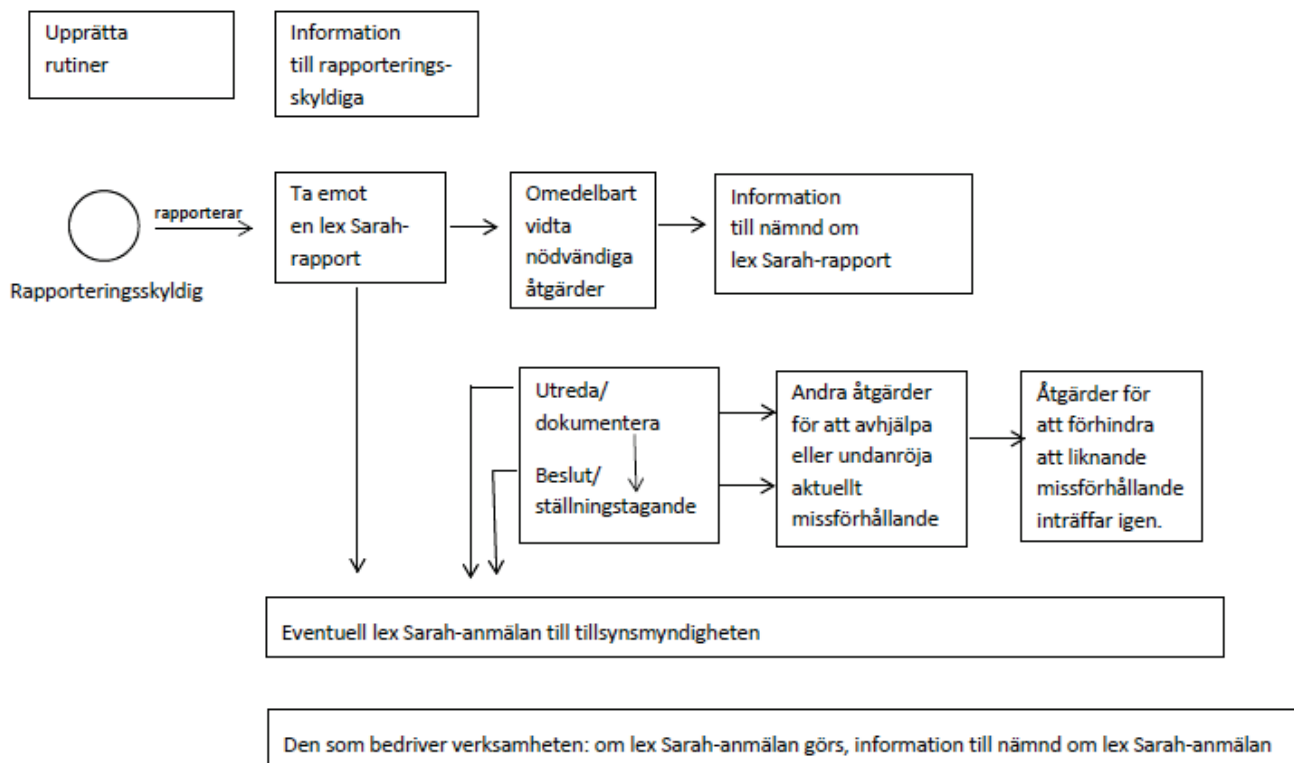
Upprätta rutiner

Information till rapporteringsskyldiga

rapporterar

Rapporteringsskyldig

Ta emot en lex Sarah-rapport

Omedelbart vidta nödvändiga åtgärder

Information till nämnd om lex Sarah-rapport

Utreda/ dokumentera

Beslut/ ställningstagande

Andra åtgärder för att avhjälpa eller undanröja aktuellt missförhållande

Åtgärder för att förhindra att liknande missförhållande inträffar igen.

Eventuell lex Sarah-anmälan till tillsynsmyndigheten

Den som bedriver verksamheten: om lex Sarah-anmälan görs, information till nämnd om lex Sarah-anmälan